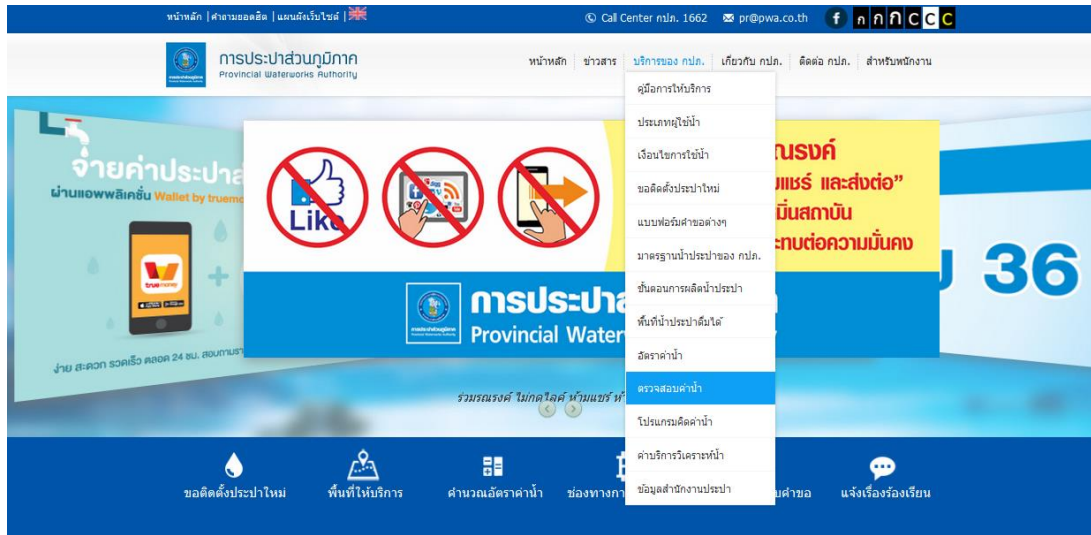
หน้าหลัก | คำถามยอดฮิต | แผนผังเว็บไซต์ |

Call Call Center กปภ. 1662 pr@pwa.co.th

ก ก ก C C C

การประปาส่วนภูมิภาค
Provincial Waterworks Authority

หน้าหลัก | ข่าวสาร | บริการของ กปภ. | เกี่ยวกับ กปภ. | ติดต่อ กปภ. | สำหรับพนักงาน

คู่มือการให้บริการ
ประเภทผู้ใช้น้ำ
เงื่อนไขการใช้น้ำ
ขอติดตั้งประปาใหม่
แบบฟอร์มคำขอต่างๆ
มาตรฐานน้ำประปาของ กปภ.
ขั้นตอนการผลิตน้ำประปา
พื้นที่น้ำประปาดื่มได้
อัตราค่าน้ำ
ตรวจสอบค่าน้ำ
โปรแกรมคิดค่าน้ำ
ค่าบริการวิเคราะห์น้ำ
ข้อมูลสำนักงานประปา

จ่ายค่าประปา
ผ่านแอพพลิเคชั่น Wallet by truemo
truemoney
ง่าย สะดวก รวดเร็ว ตลอด 24 ชม. สอบถาม

Like

ณรงค์
มแชร์ และส่งต่อ"
มั่นสถาบัน
ะทบต่อความมั่นคง

36

การประปา
Provincial Water

รวมรณรงค์ ไม่กดไลค์ ห้ามแชร์ ห้

ขอติดตั้งประปาใหม่
พื้นที่ให้บริการ
คำนวณอัตราค่าน้ำ
ช่องทางกา
บคำขอ
แจ้งเรื่องร้องเรียน